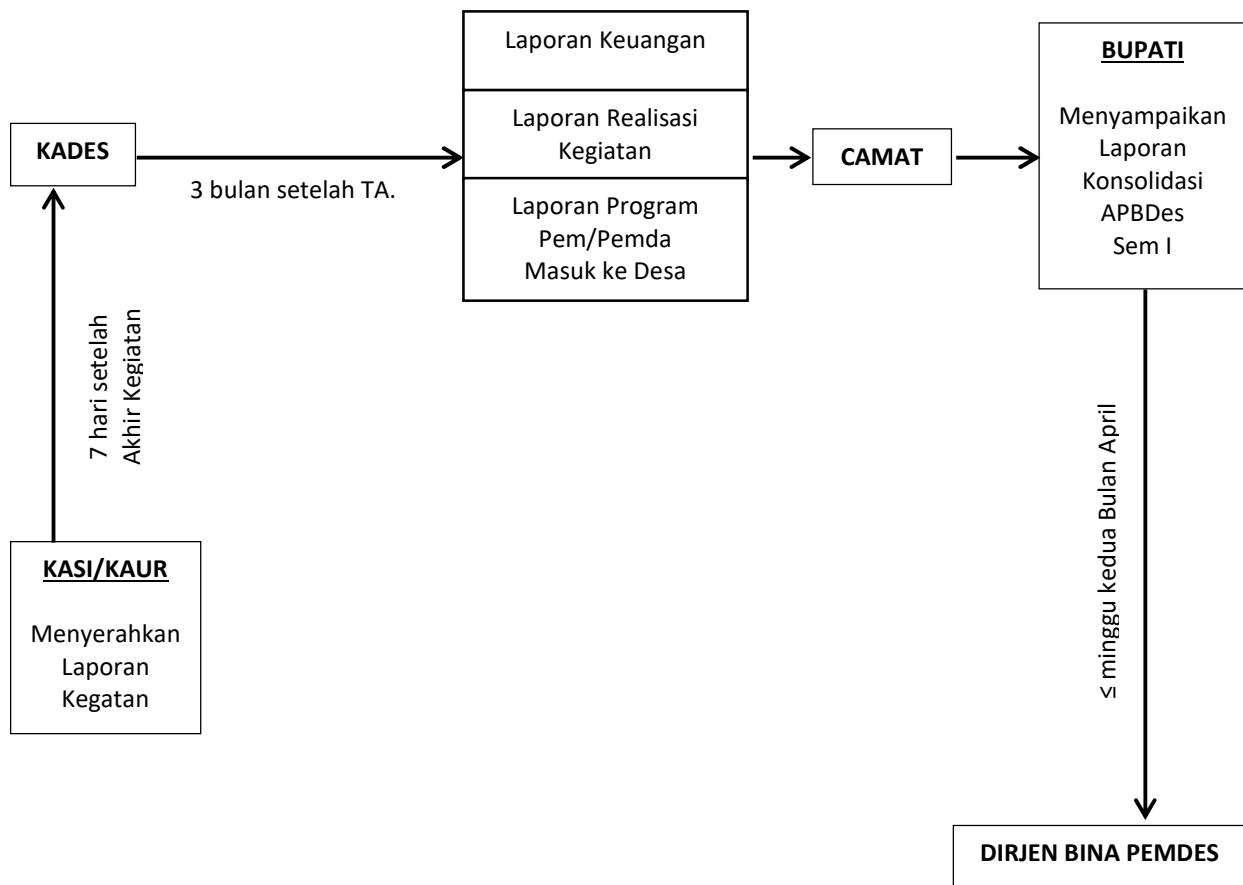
KADES

3 bulan setelah TA.

Laporan Keuangan

Laporan Realisasi Kegiatan

Laporan Program Pem/Pemda Masuk ke Desa

CAMAT

BUPATI

Menyampaikan Laporan Konsolidasi APBDes Sem I

7 hari setelah Akhir Kegiatan

≤ minggu kedua Bulan April

KASI/KAUR

Menyerahkan Laporan Kegatan

DIRJEN BINA PEMDES